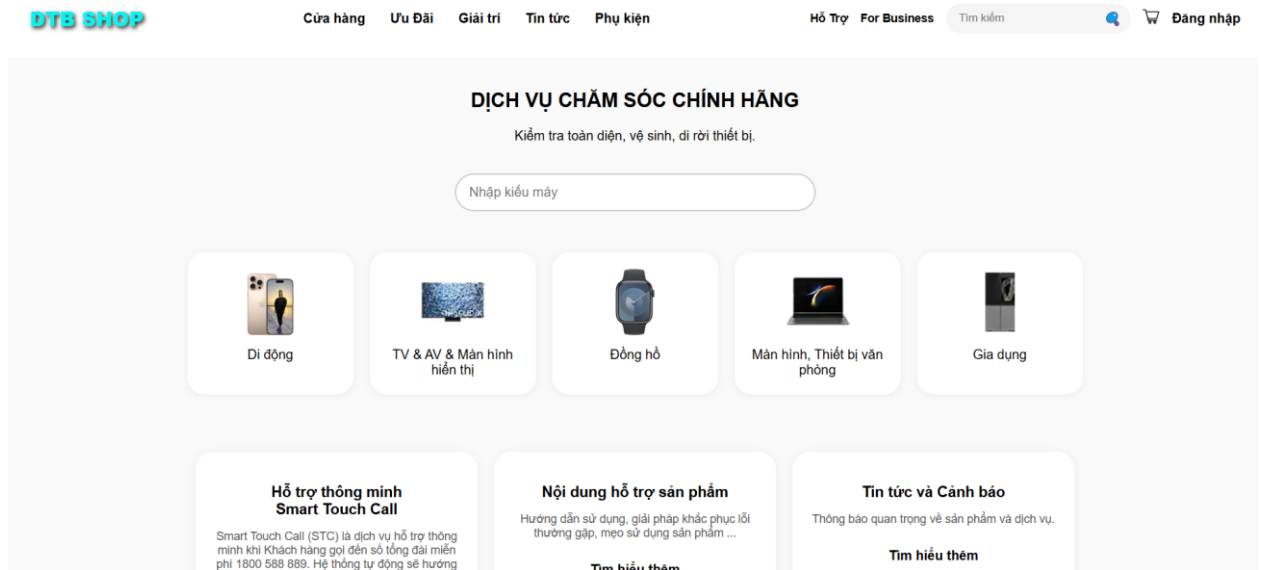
DTB SHOP

Cửa hàng Ưu Đãi Giải trí Tin tức Phụ kiện

Hỗ Trợ For Business Tìm kiếm Đăng nhập

DỊCH VỤ CHĂM SÓC CHÍNH HÃNG

Kiểm tra toàn diện, vệ sinh, di rời thiết bị.

Nhập kiểu máy

Di động

TV & AV & Màn hình hiển thị

Đồng hồ

Màn hình, Thiết bị văn phòng

Gia dụng

Hỗ trợ thông minh
Smart Touch Call

Smart Touch Call (STC) là dịch vụ hỗ trợ thông minh khi Khách hàng gọi đến số tổng đài miễn phí 1800 588 889. Hệ thống tự động sẽ hướng

Nội dung hỗ trợ sản phẩm

Hướng dẫn sử dụng, giải pháp khắc phục lỗi thường gặp, mẹo sử dụng sản phẩm ...

Tìm hiểu thêm

Tin tức và Cảnh báo

Thông báo quan trọng về sản phẩm và dịch vụ.

Tìm hiểu thêm